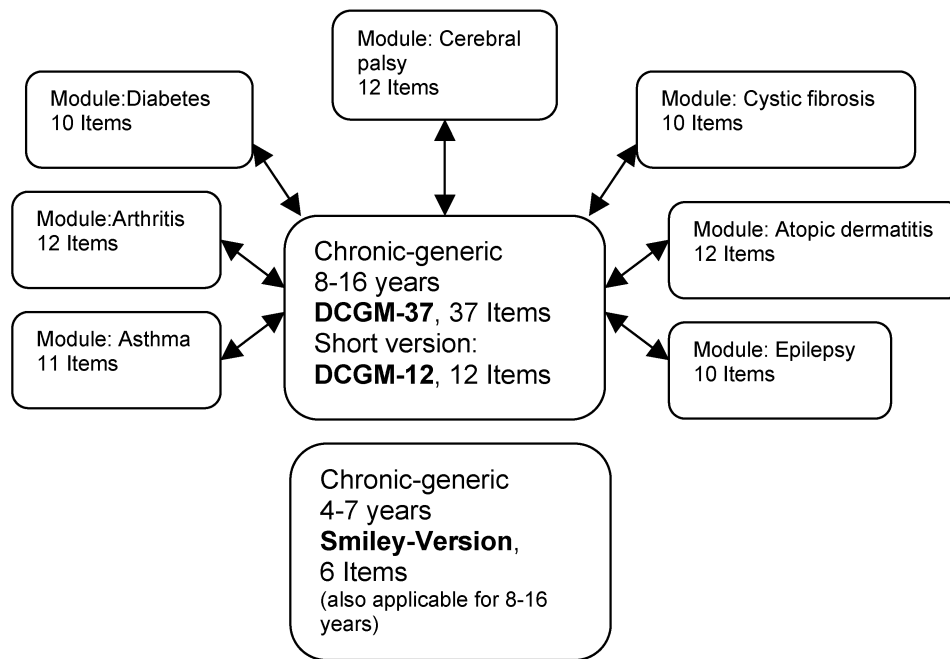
Module: Cerebral palsy
12 Items

Module:Diabetes
10 Items

Module: Cystic fibrosis
10 Items

Module:Arthritis
12 Items

Chronic-generic
8-16 years
**DCGM-37**, 37 Items
Short version:
**DCGM-12**, 12 Items

Module: Atopic dermatitis
12 Items

Module: Asthma
11 Items

Module: Epilepsy
10 Items

Chronic-generic
4-7 years
**Smiley-Version**,
6 Items
(also applicable for 8-16 years)